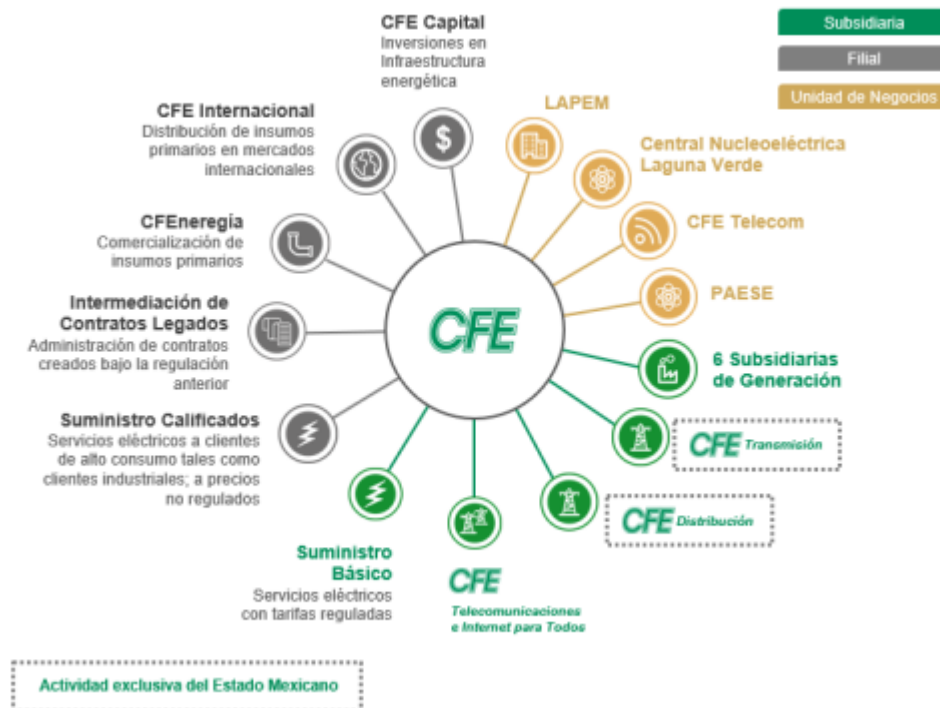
Subsidiaria
Filial
Unidad de Negocios

CFE Capital
Inversiones en Infraestructura energética

CFE Internacional
Distribución de insumos primarios en mercados internacionales

CFEnergía
Comercialización de insumos primarios

Intermediación de Contratos Legados
Administración de contratos creados bajo la regulación anterior

Suministro Calificados
Servicios eléctricos a clientes de alto consumo tales como clientes industriales; a precios no regulados

Suministro Básico
Servicios eléctricos con tarifas reguladas

CFE
Telecomunicaciones e Internet para Todos

CFE

LAPEM

Central Nucleoeléctrica Laguna Verde

CFE Telecom

PAESE

6 Subsidiarias de Generación

CFE Transmisión

CFE Distribución

Actividad exclusiva del Estado Mexicano